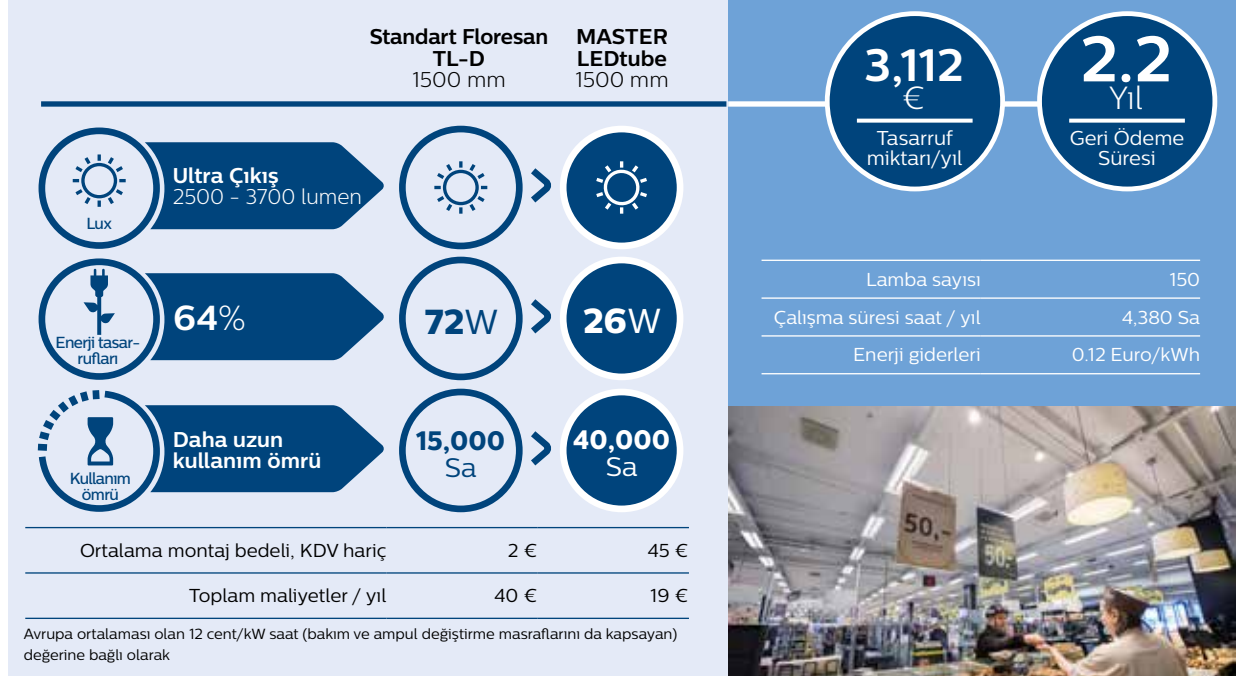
Standart Floresan TL-D
1500 mm

MASTER LEDtube
1500 mm

3,112
€
Tasarruf miktarı/yıl

2.2
Yıl
Geri Ödeme Süresi

Lux
Ultra Çıkış
2500 - 3700 lumen

Enerji tasarrufları
64%
72W
26W

Kullanım ömrü
Daha uzun kullanım ömrü
15,000 Sa
40,000 Sa

| | | |
|---|---|---|
| Lamba sayısı | 150 |
| Çalışma süresi saat / yıl | 4,380 Sa |
| Enerji giderleri | 0.12 Euro/kWh |

| | | |
|---|---|---|
| Ortalama montaj bedeli, KDV hariç | 2 € | 45 € |
| Toplam maliyetler / yıl | 40 € | 19 € |

Avrupa ortalaması olan 12 cent/kW saat (bakım ve ampul değiştirme masraflarını da kapsayan) değerine bağlı olarak

50,-
50,-